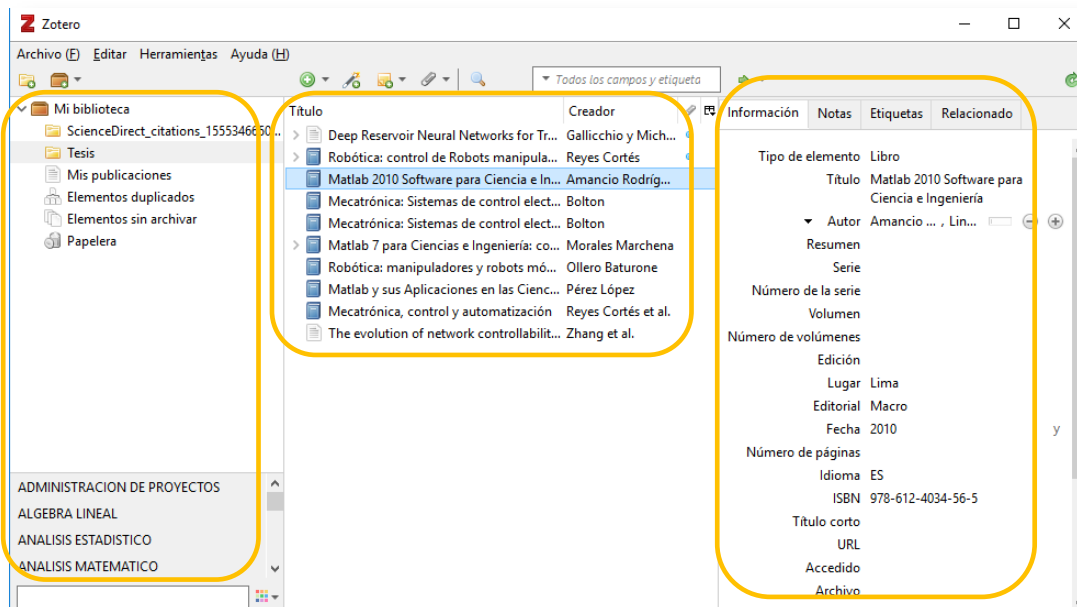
Zotero

Archivo (F) Editar Herramientas Ayuda (H)

Todos los campos y etiqueta

Mi biblioteca
ScienceDirect_citations_1555346650...
Tesis
Mis publicaciones
Elementos duplicados
Elementos sin archivar
Papelera

ADMINISTRACION DE PROYECTOS
ALGEBRA LINEAL
ANALISIS ESTADISTICO
ANALISIS MATEMATICO

| Título | Creador |
|---|---|
| Deep Reservoir Neural Networks for Tr... | Gallicchio y Mich... |
| Robótica: control de Robots manipula... | Reyes Cortés |
| Matlab 2010 Software para Ciencia e In... | Amancio Rodríg... |
| Mecatrónica: Sistemas de control elect... | Bolton |
| Mecatrónica: Sistemas de control elect... | Bolton |
| Matlab 7 para Ciencias e Ingeniería: co... | Morales Marchena |
| Robótica: manipuladores y robots mó... | Ollero Baturone |
| Matlab y sus Aplicaciones en las Cienc... | Pérez López |
| Mecatrónica, control y automatización | Reyes Cortés et al. |
| The evolution of network controllabilit... | Zhang et al. |

Información Notas Etiquetas Relacionado

Tipo de elemento Libro
Título Matlab 2010 Software para Ciencia e Ingeniería
Autor Amancio ... , Lin...
Resumen
Serie
Número de la serie
Volumen
Número de volúmenes
Edición
Lugar Lima
Editorial Macro
Fecha 2010 y
Número de páginas
Idioma ES
ISBN 978-612-4034-56-5
Título corto
URL
Accedido
Archivo